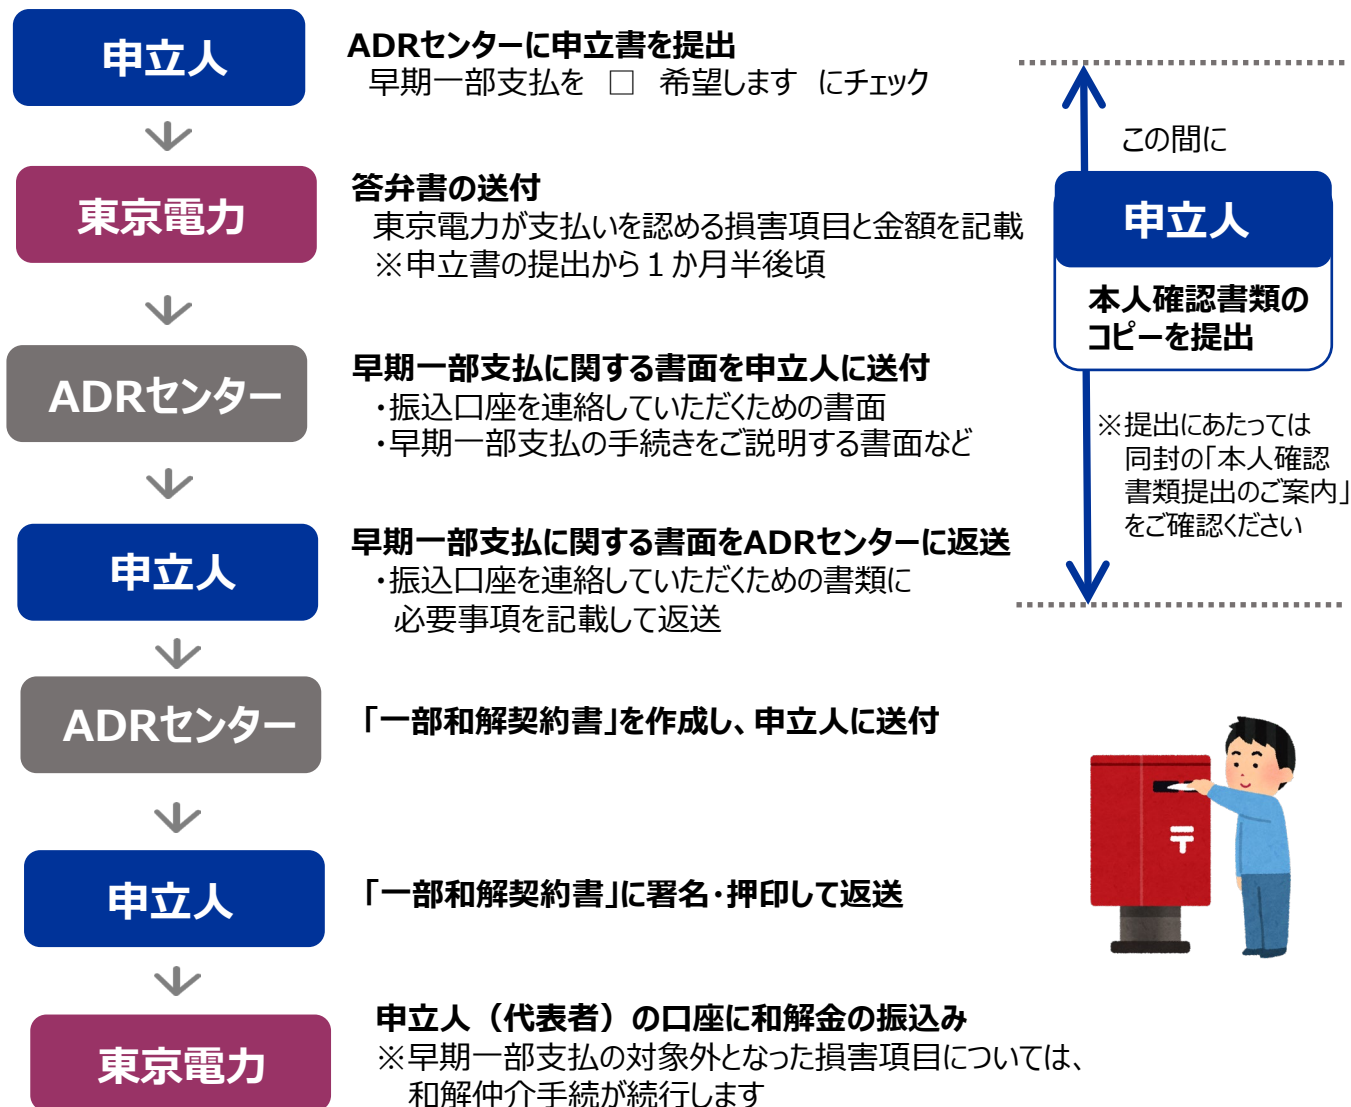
申立人

ADRセンターに申立書を提出
早期一部支払を □ 希望します にチェック

東京電力

答弁書の送付
東京電力が支払いを認める損害項目と金額を記載
※申立書の提出から１か月半後頃

ADRセンター

早期一部支払に関する書面を申立人に送付
・振込口座を連絡していただくための書面
・早期一部支払の手続きをご説明する書面など

申立人

早期一部支払に関する書面をADRセンターに返送
・振込口座を連絡していただくための書類に
必要事項を記載して返送

ADRセンター

「一部和解契約書」を作成し、申立人に送付

申立人

「一部和解契約書」に署名・押印して返送

東京電力

申立人（代表者）の口座に和解金の振込み
※早期一部支払の対象外となった損害項目については、
和解仲介手続が続行します

この間に

申立人

本人確認書類の
コピーを提出

※提出にあたっては
同封の「本人確認
書類提出のご案内」
をご確認ください

〒